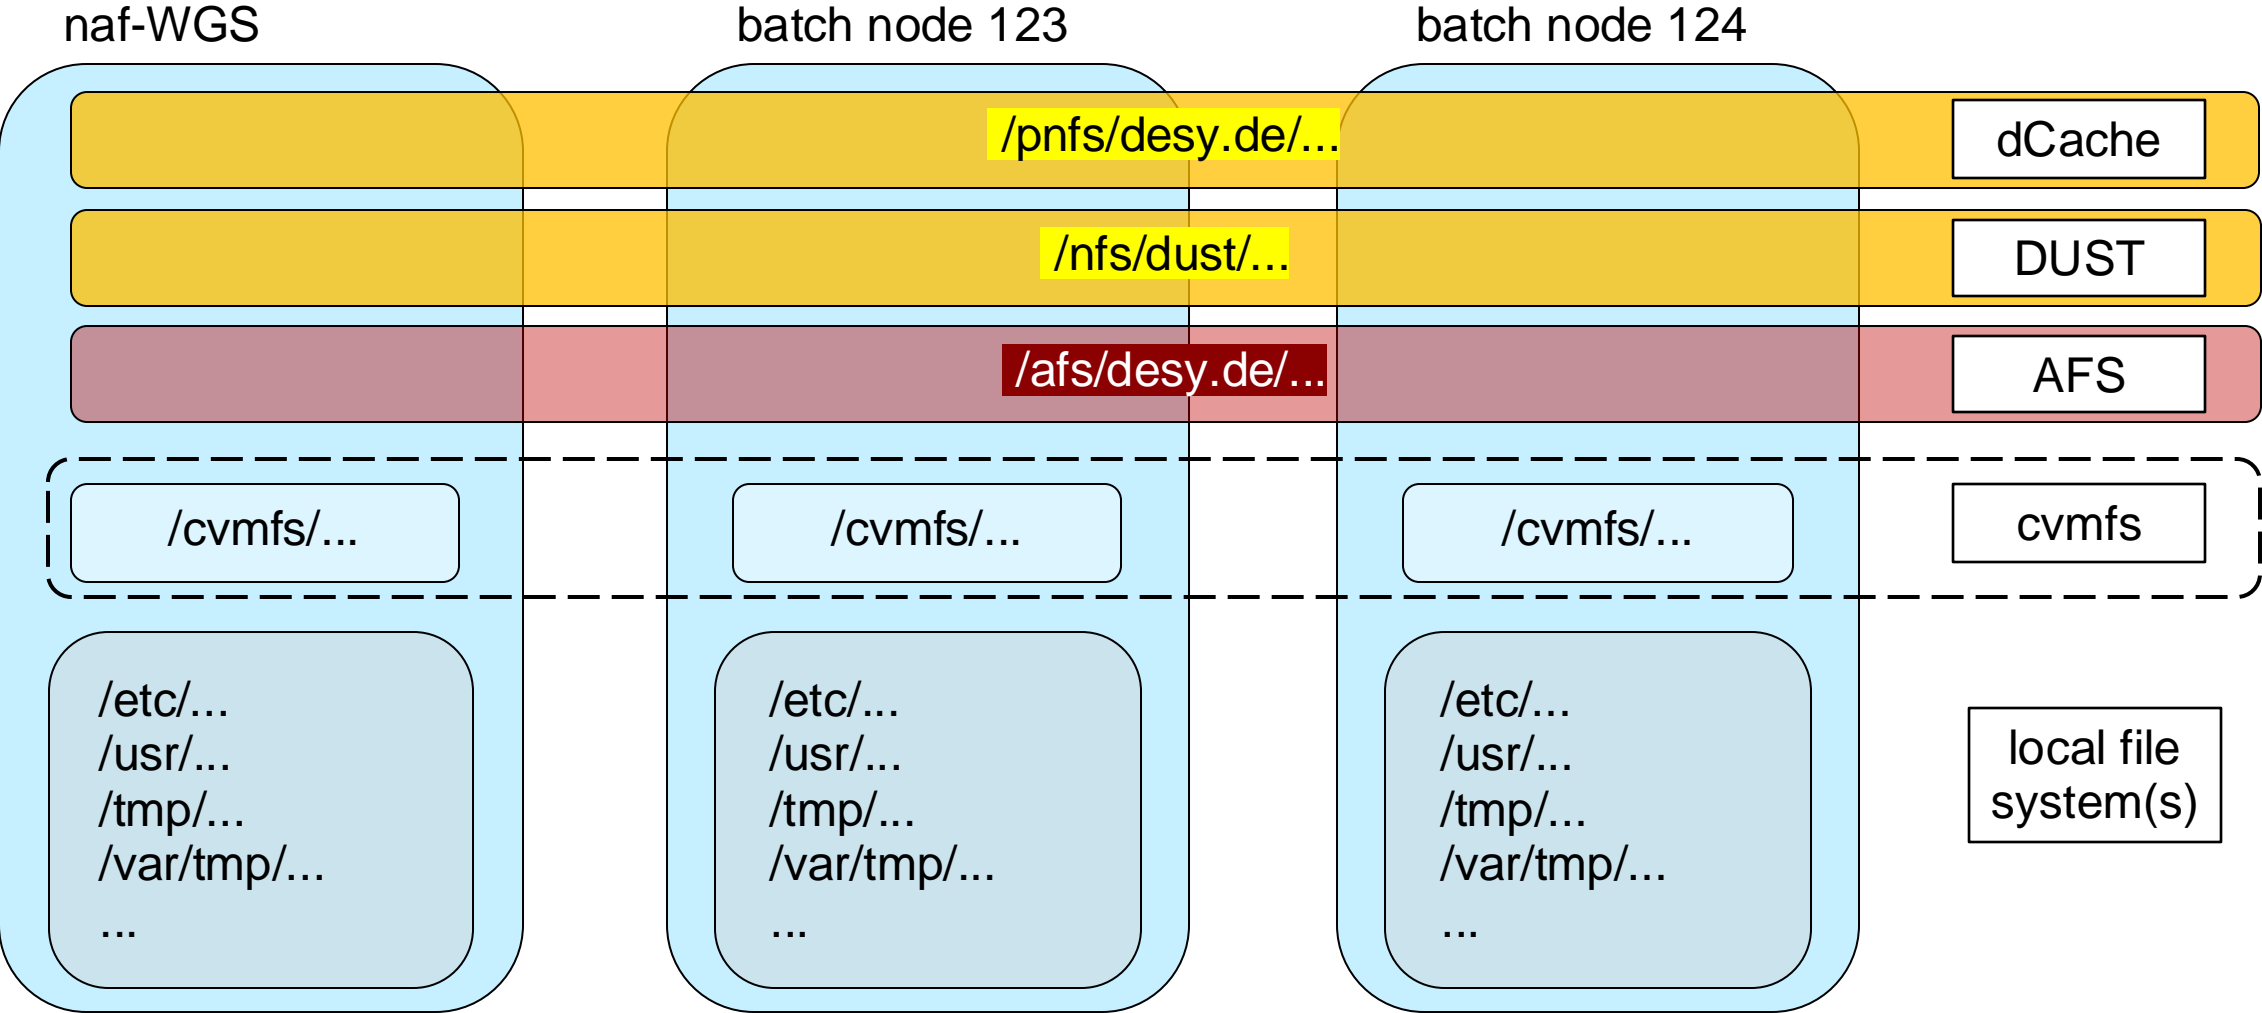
naf-WGS

batch node 123

batch node 124

/pnfs/desy.de/...

dCache

/nfs/dust/...

DUST

/afs/desy.de/...

AFS

/cvmfs/...

/cvmfs/...

/cvmfs/...

cvmfs

/etc/...
/usr/...
/tmp/...
/var/tmp/...
...

/etc/...
/usr/...
/tmp/...
/var/tmp/...
...

/etc/...
/usr/...
/tmp/...
/var/tmp/...
...

local file system(s)